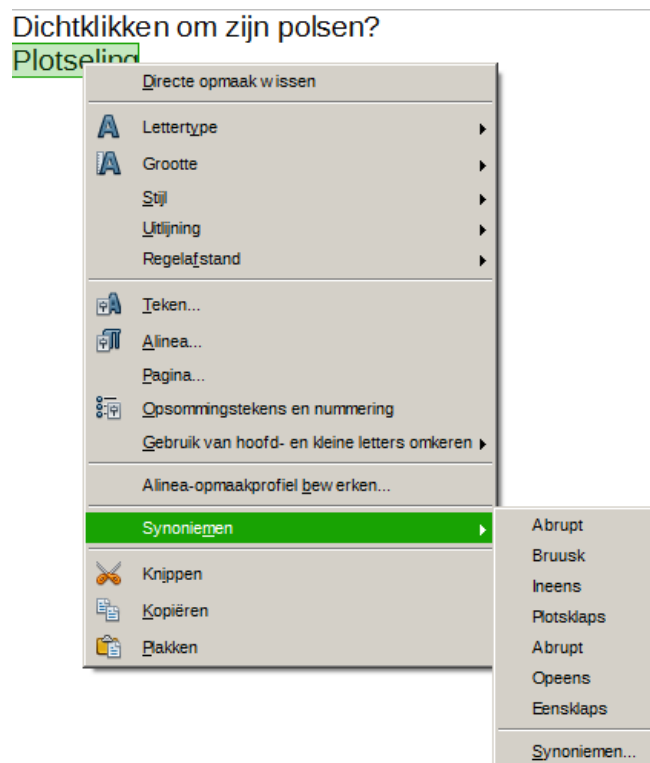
Dichtklikken om zijn polsen?

Plotseling

Directe opmaak wissen

Lettertype

Grootte

Stijl

Uitlijning

Regelafstand

Teken...

Alinea...

Pagina...

Opsommingstekens en nummering

Gebruik van hoofd- en kleine letters omkeren

Alinea-opmaakprofiel bewerken...

Synoniemen

Knippen

Kopiëren

Plakken

Abrupt

Bruusk

Ineens

Plotsklaps

Abrupt

Opeens

Eensklaps

Synoniemen...